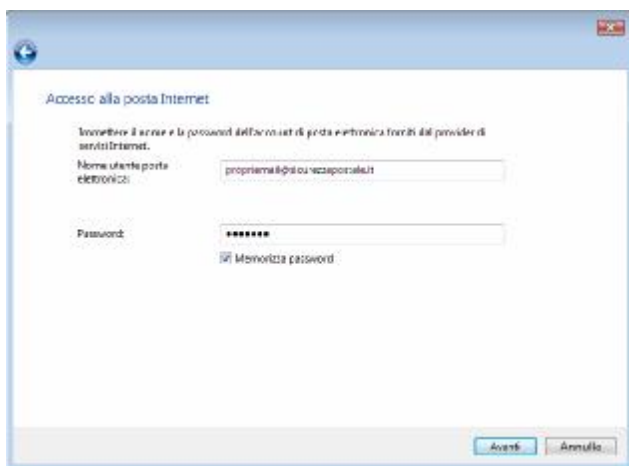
Accesso alla posta Internet

Immettere il nome e la password dell'account di posta elettronica forniti dal provider di servizi Internet.

Nome utente posta elettronica: propriemail@sicurezzapostale.it

Password: ••••••••

Memorizza password

Avanti Annulla